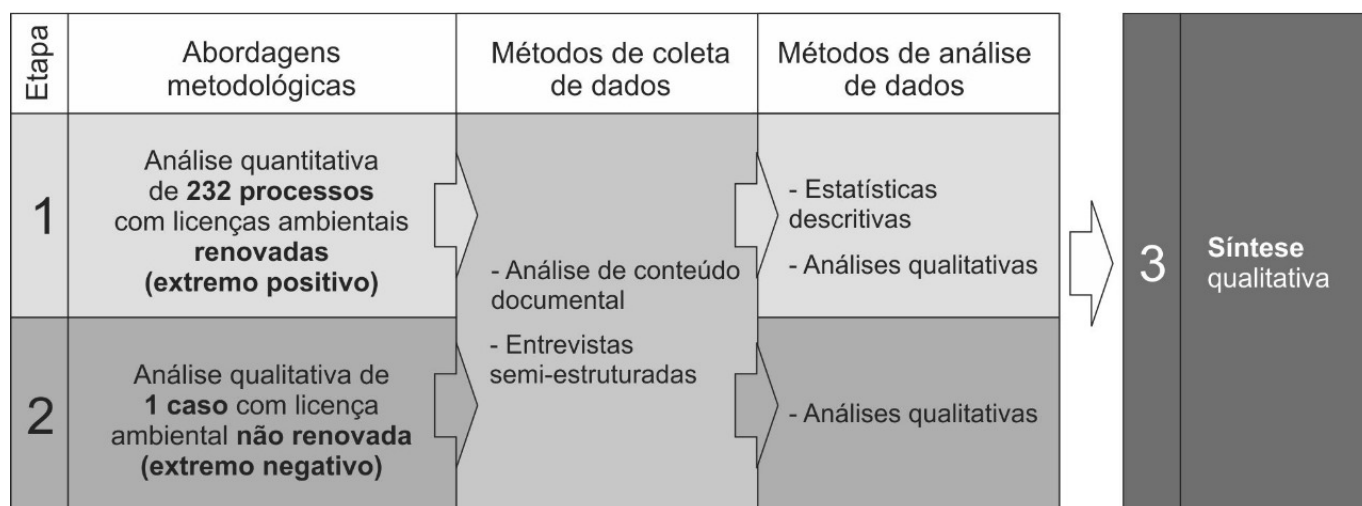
| Etapa | Abordagens metodológicas | Métodos de coleta de dados | Métodos de análise de dados |
|---|---|---|---|
| 1 | Análise quantitativa de **232 processos** com licenças ambientais **renovadas (extremo positivo)** | - Análise de conteúdo documental<br>- Entrevistas semi-estruturadas | - Estatísticas descritivas<br>- Análises qualitativas |
| 2 | Análise qualitativa de **1 caso** com licença ambiental **não renovada (extremo negativo)** | | - Análises qualitativas |

3 **Síntese** qualitativa